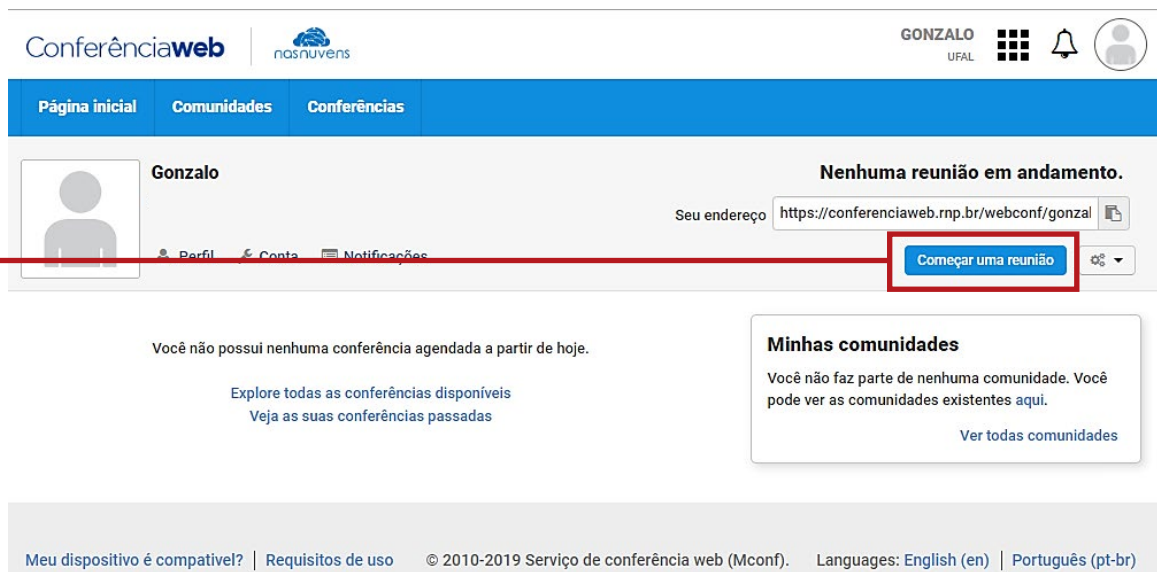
Conferênciaweb nasnuvens

GONZALO
UFAL

Página inicial Comunidades Conferências

Gonzalo

Perfil Conta Notificações

Nenhuma reunião em andamento.

Seu endereço https://conferenciaweb.rnp.br/webconf/gonzal

Começar uma reunião

Você não possui nenhuma conferência agendada a partir de hoje.

Explore todas as conferências disponíveis
Veja as suas conferências passadas

Minhas comunidades

Você não faz parte de nenhuma comunidade. Você pode ver as comunidades existentes aqui.

Ver todas comunidades

Meu dispositivo é compatível? | Requisitos de uso © 2010-2019 Serviço de conferência web (Mconf). Languages: English (en) | Português (pt-br)